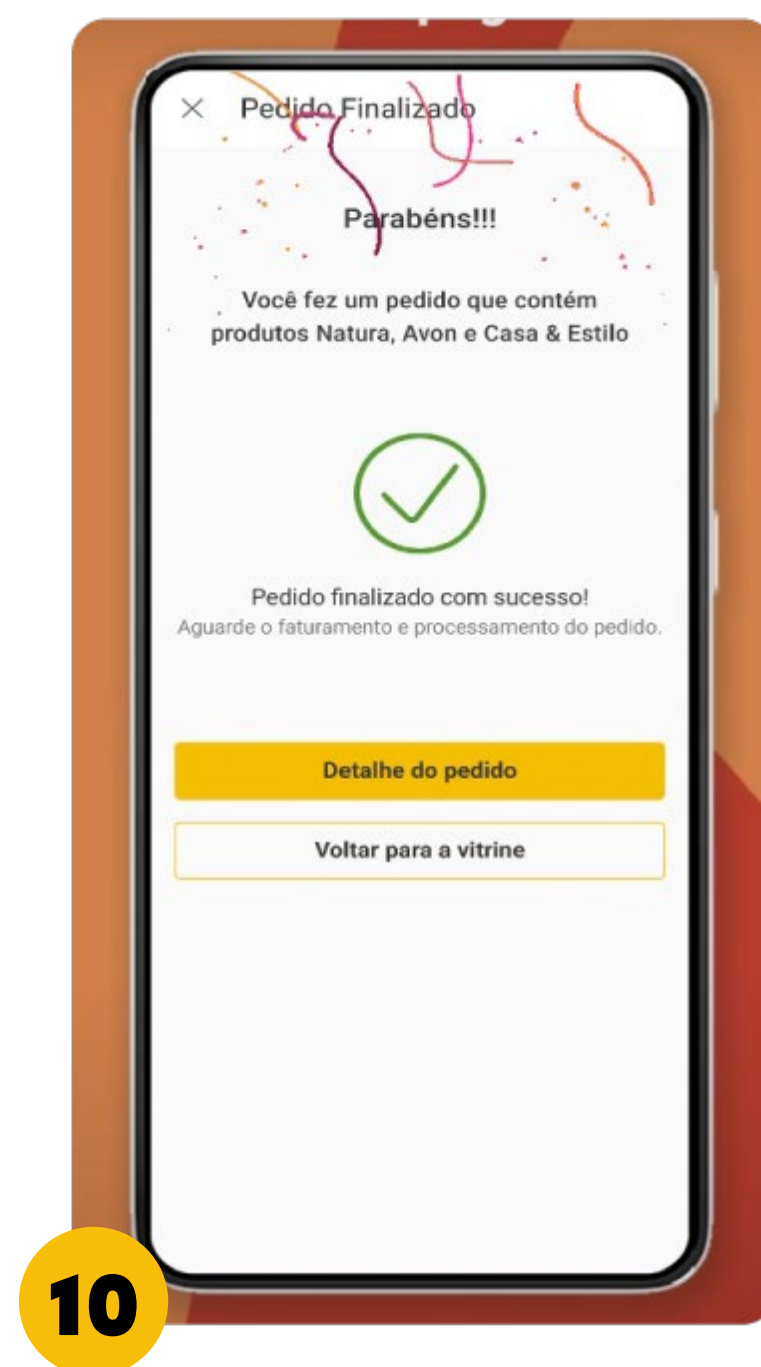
Pedido Finalizado

Parabéns!!!

Você fez um pedido que contém produtos Natura, Avon e Casa & Estilo

Pedido finalizado com sucesso!
Aguarde o faturamento e processamento do pedido.

Detalhe do pedido

Voltar para a vitrine

10